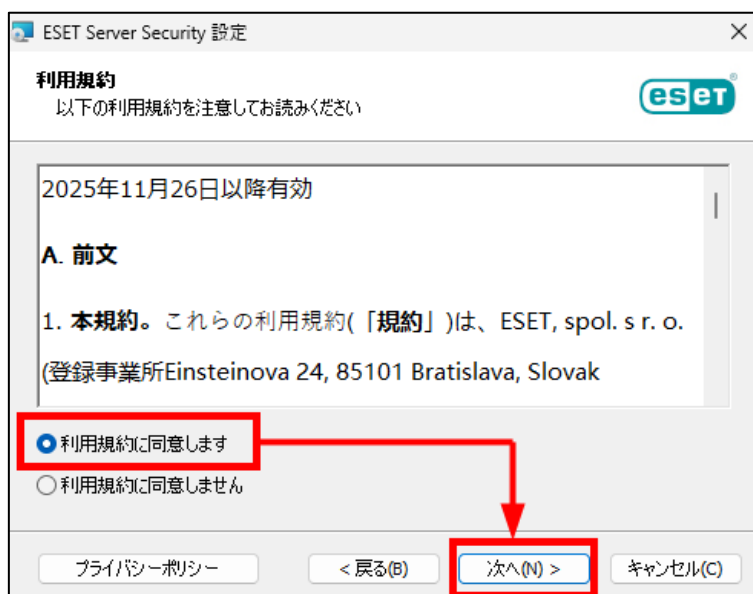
ESET Server Security 設定

利用規約
以下の利用規約を注意してお読みください

ESET

2025年11月26日以降有効

A. 前文

1. 本規約。これらの利用規約(「規約」)は、ESET, spol. s r. o. (登録事業所Einsteinova 24, 85101 Bratislava, Slovak

利用規約に同意します
利用規約に同意しません

プライバシーポリシー
< 戻る(B)
次へ(N) >
キャンセル(C)